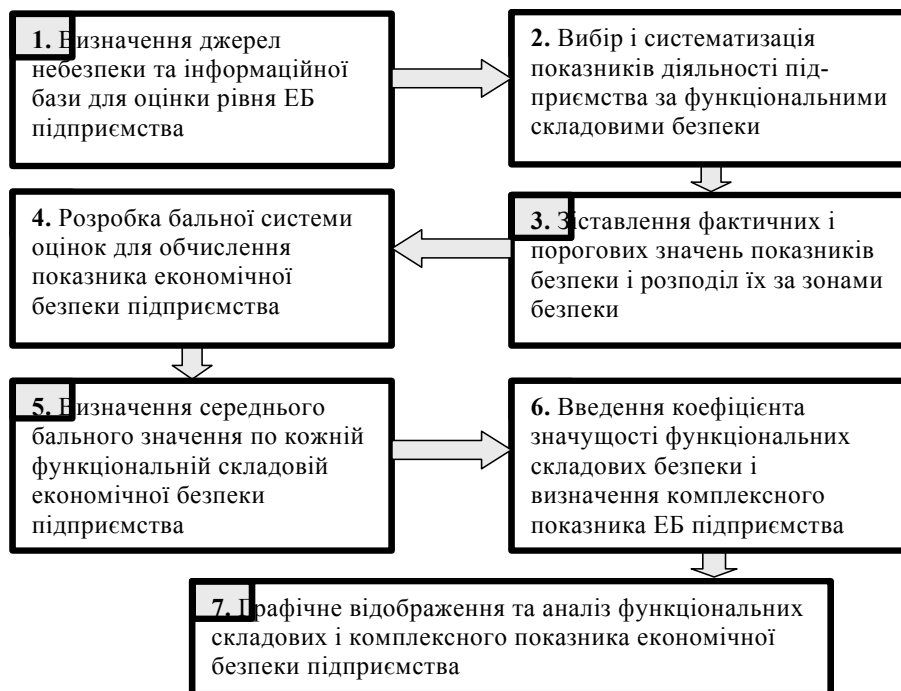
**1.** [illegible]изначення джерел небезпеки та інформаційної бази для оцінки рівня ЕБ підприємства

**2.** Вибір і систематизація показників діяльності підприємства за функціональними складовими безпеки

**3.** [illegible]ставлення фактичних і порогових значень показників безпеки і розподіл їх за зонами безпеки

**4.** Розробка бальної системи оцінок для обчислення показника економічної безпеки підприємства

**5.** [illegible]изначення середнього бального значення по кожній функціональній складовій економічної безпеки підприємства

**6.** Введення коефіцієнта значущості функціональних складових безпеки і визначення комплексного показника ЕБ підприємства

**7.** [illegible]рафічне відображення та аналіз функціональних складових і комплексного показника економічної безпеки підприємства